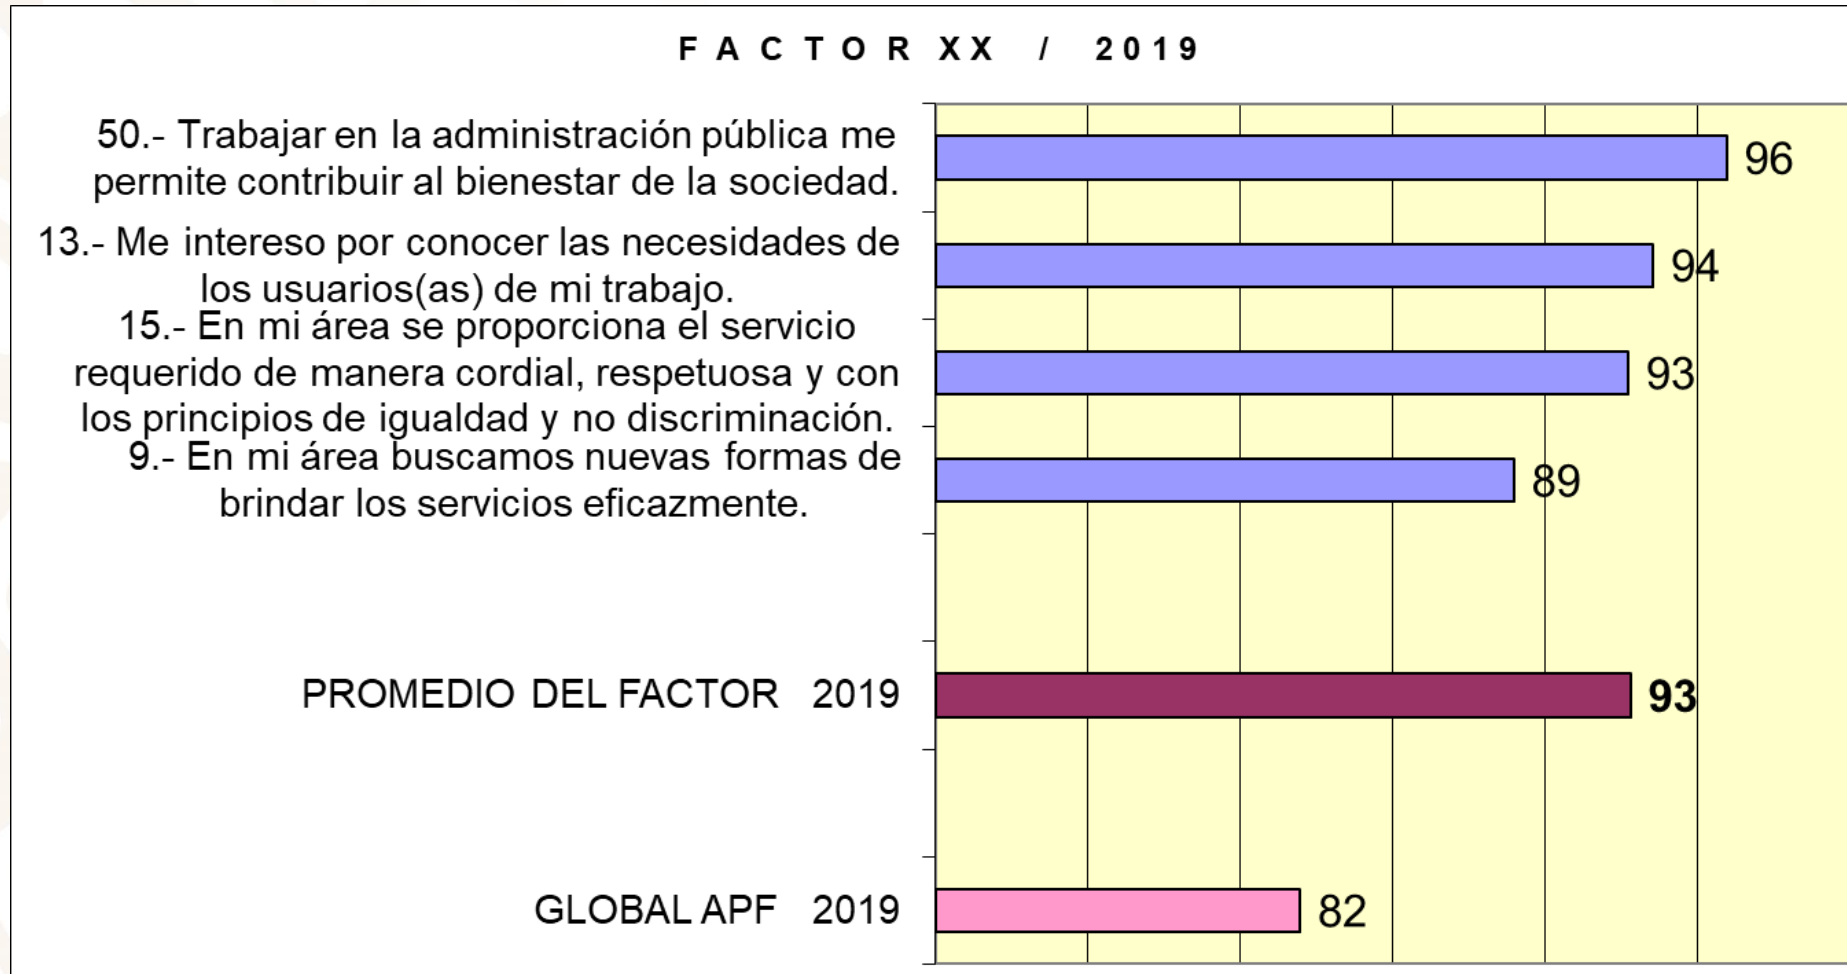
FACTOR XX / 2019

50.- Trabajar en la administración pública me permite contribuir al bienestar de la sociedad.

96

13.- Me intereso por conocer las necesidades de los usuarios(as) de mi trabajo.

94

15.- En mi área se proporciona el servicio requerido de manera cordial, respetuosa y con los principios de igualdad y no discriminación.

93

9.- En mi área buscamos nuevas formas de brindar los servicios eficazmente.

89

PROMEDIO DEL FACTOR 2019

93

GLOBAL APF 2019

82